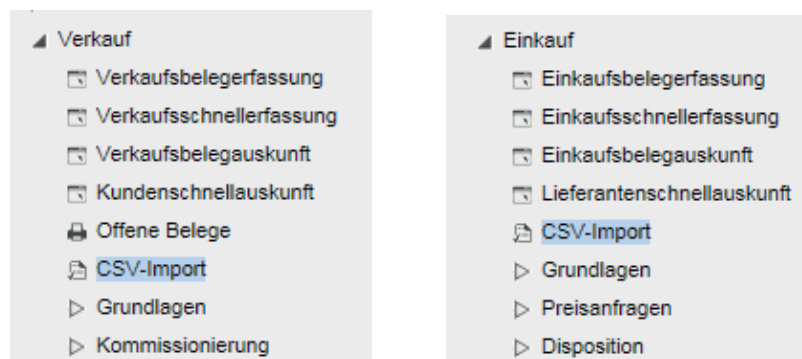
Verkauf
Verkaufsbelegerfassung
Verkaufsschnellerfassung
Verkaufsbelegauskunft
Kundenschnellauskunft
Offene Belege
CSV-Import
Grundlagen
Kommissionierung

Einkauf
Einkaufsbelegerfassung
Einkaufsschnellerfassung
Einkaufsbelegauskunft
Lieferantenschnellauskunft
CSV-Import
Grundlagen
Preisanfragen
Disposition